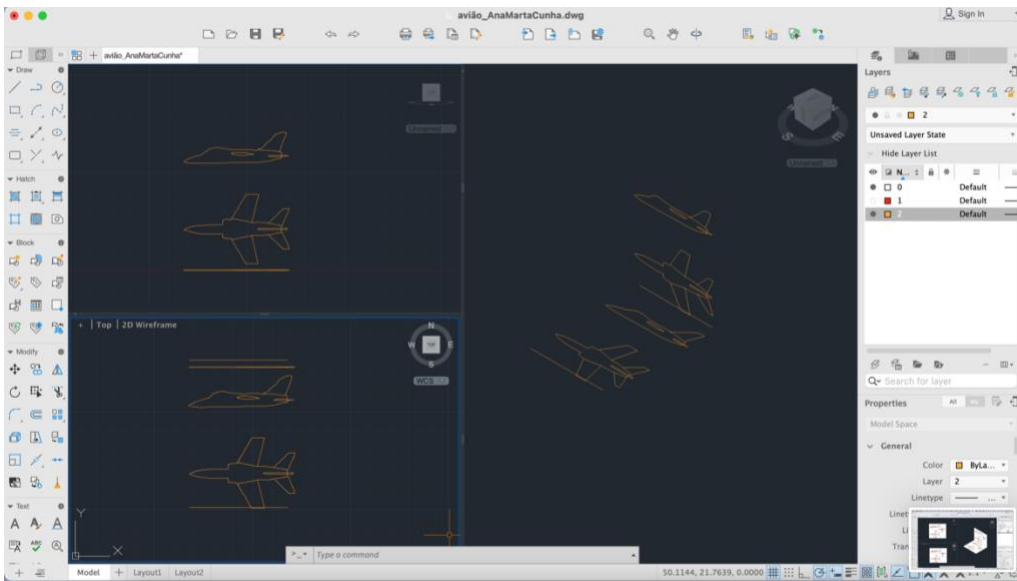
avião_AnaMartaCunha.dwg

Sign In

avião_AnaMartaCunha*

Draw

Hatch

Block

Modify

Text

Top | 2D Wireframe

N
W
E
S
TOP
WCS

Y
X

Type a command

Model
Layout1
Layout2

50.1144, 21.7639, 0.0000

Layers

2

Unsaved Layer State

Hide Layer List

| N... | | |
|---|---|---|
| 0 | Default | |
| 1 | Default | |
| 2 | Default | |

Search for layer

Properties

All

Model Space

General

Color ByLa...
Layer 2
Linetype

Linet
Li
Tran